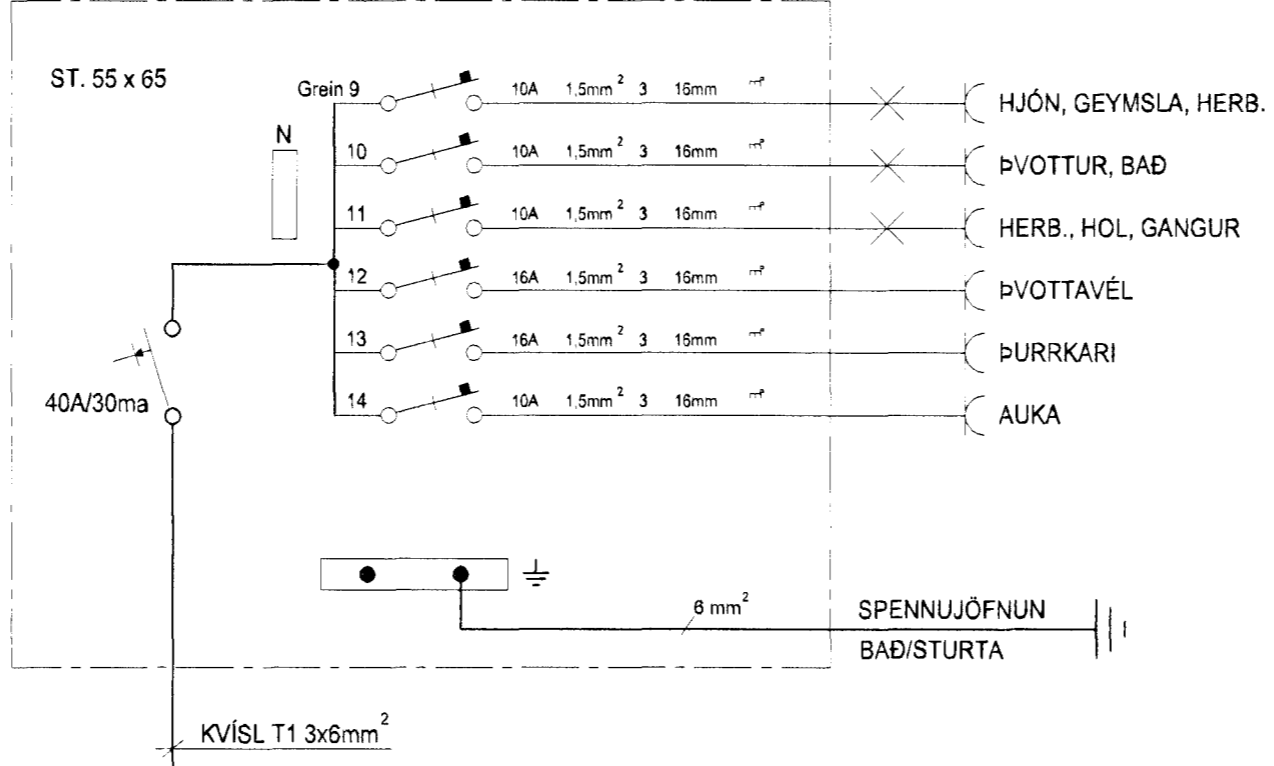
ST. 55 x 65

N

Grein 9 10A $1,5mm^2$ 3 16mm HJÓN, GEYMSLA, HERB.

10 10A $1,5mm^2$ 3 16mm ÞVOTTUR, BAÐ

11 10A $1,5mm^2$ 3 16mm HERB., HOL, GANGUR

12 16A $1,5mm^2$ 3 16mm ÞVOTTAVÉL

13 16A $1,5mm^2$ 3 16mm ÞURRKARI

14 10A $1,5mm^2$ 3 16mm AUKA

40A/30ma

$6 mm^2$

SPENNUJÖFNUN

BAÐ/STURTA

KVÍSL T1 $3x6mm^2$